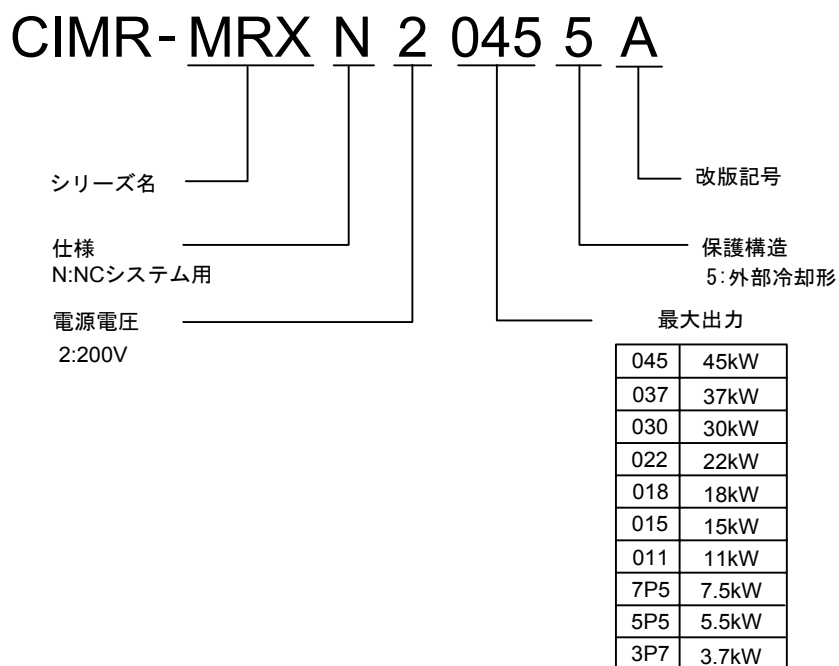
CIMR-MRX N 2 045 5 A

シリーズ名

改版記号

仕様
N:NCシステム用

保護構造
5:外部冷却形

電源電圧
2:200V

最大出力

| 045 | 45kW |
|---|---|
| 037 | 37kW |
| 030 | 30kW |
| 022 | 22kW |
| 018 | 18kW |
| 015 | 15kW |
| 011 | 11kW |
| 7P5 | 7.5kW |
| 5P5 | 5.5kW |
| 3P7 | 3.7kW |